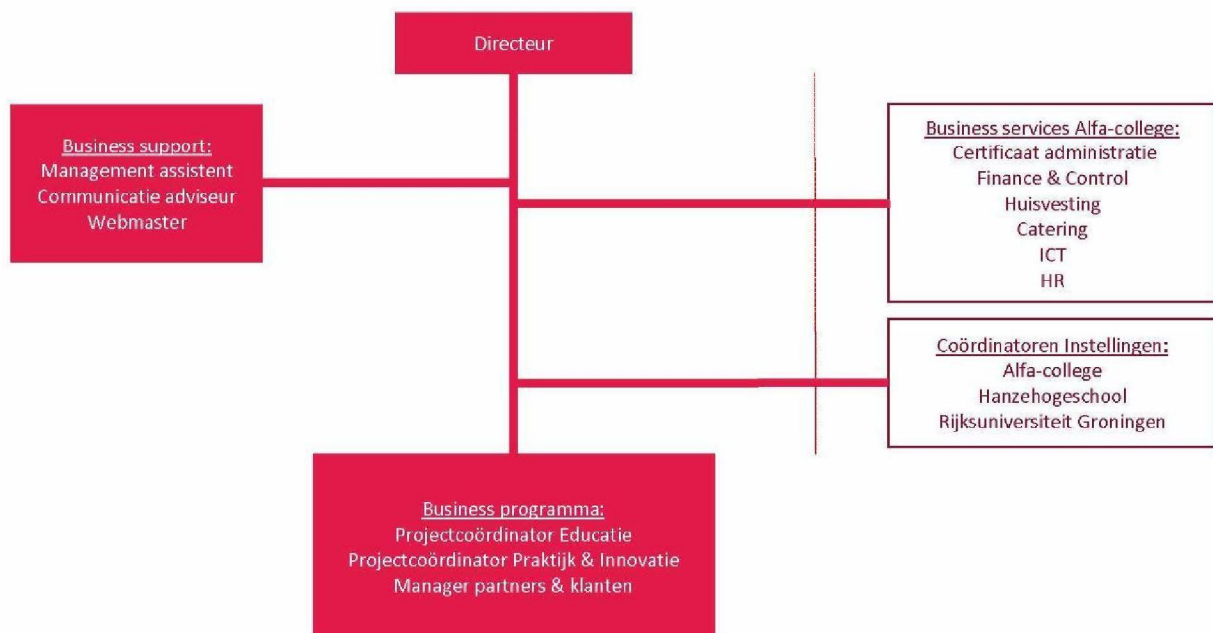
Directeur

Business support:
Management assistent
Communicatie adviseur
Webmaster

Business services Alfa-college:
Certificaat administratie
Finance & Control
Huisvesting
Catering
ICT
HR

Coördinatoren Instellingen:
Alfa-college
Hanzehogeschool
Rijksuniversiteit Groningen

Business programma:
Projectcoördinator Educatie
Projectcoördinator Praktijk & Innovatie
Manager partners & klanten